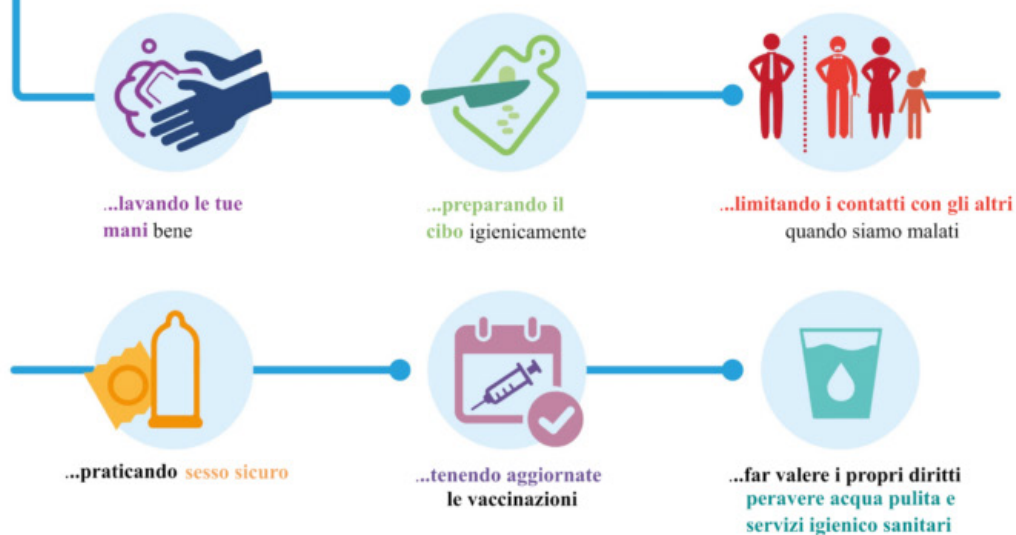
...lavando le tue mani bene

...preparando il cibo igienicamente

...limitando i contatti con gli altri quando siamo malati

...praticando sesso sicuro

...tenendo aggiornate le vaccinazioni

...far valere i propri diritti peravere acqua pulita e servizi igienico sanitari